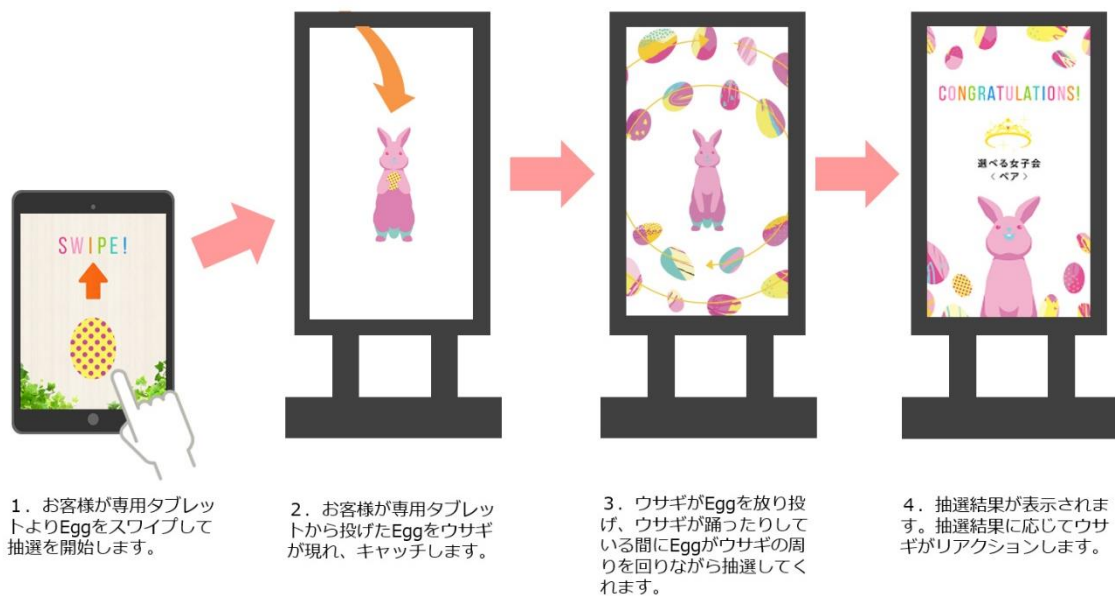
SWIPE!

CONGRATULATIONS!

選べる女子会
＜ペア＞

1．お客様が専用タブレットよりEggをスワイプして抽選を開始します。

2．お客様が専用タブレットから投げたEggをウサギが現れ、キャッチします。

3．ウサギがEggを放り投げ、ウサギが踊ったりしている間にEggがウサギの周りを回りながら抽選してくれます。

4．抽選結果が表示されます。抽選結果に応じてウサギがリアクションします。